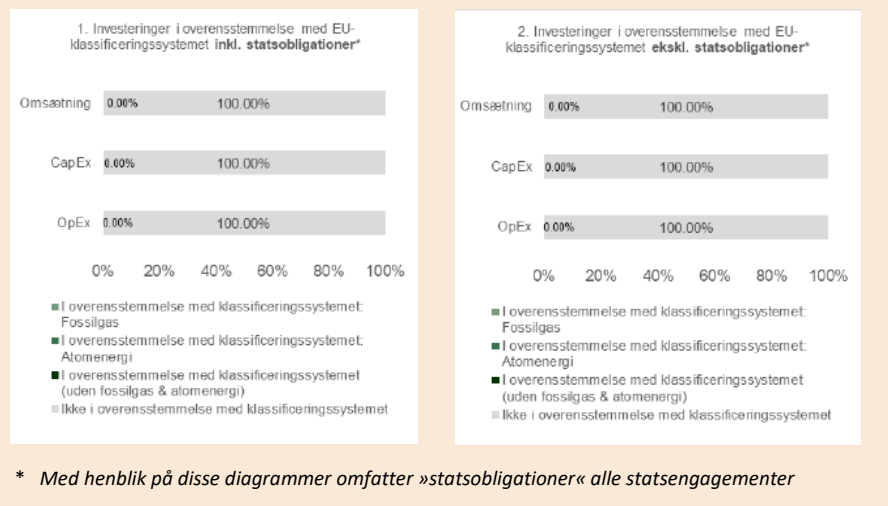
1. Investeringer i overensstemmelse med EU-klassificeringssystemet **inkl. statsobligationer***

Omsætning 0.00% 100.00%

CapEx 0.00% 100.00%

OpEx 0.00% 100.00%

0% 20% 40% 60% 80% 100%

I overensstemmelse med klassificeringssystemet: Fossilgas

I overensstemmelse med klassificeringssystemet: Atomenergi

I overensstemmelse med klassificeringssystemet (uden fossilgas & atomenergi)

Ikke i overensstemmelse med klassificeringssystemet

2. Investeringer i overensstemmelse med EU-klassificeringssystemet **ekskl. statsobligationer***

Omsætning 0.00% 100.00%

CapEx 0.00% 100.00%

OpEx 0.00% 100.00%

0% 20% 40% 60% 80% 100%

I overensstemmelse med klassificeringssystemet: Fossilgas

I overensstemmelse med klassificeringssystemet: Atomenergi

I overensstemmelse med klassificeringssystemet (uden fossilgas & atomenergi)

Ikke i overensstemmelse med klassificeringssystemet

* *Med henblik på disse diagrammer omfatter »statsobligationer« alle statsengagementer*